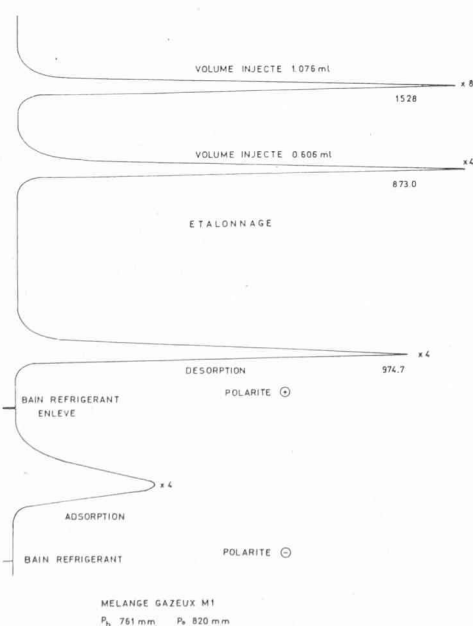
VOLUME INJECTE 1.076 ml

x 8

1528

VOLUME INJECTE 0.606 ml

x 4

873.0

ETALONNAGE

x 4

DESORPTION

974.7

BAIN REFRIGERANT ENLEVE

POLARITE ⊕

x 4

ADSORPTION

BAIN REFRIGERANT

POLARITE ⊖

MELANGE GAZEUX M1

$P_h$ 761 mm $P_e$ 820 mm